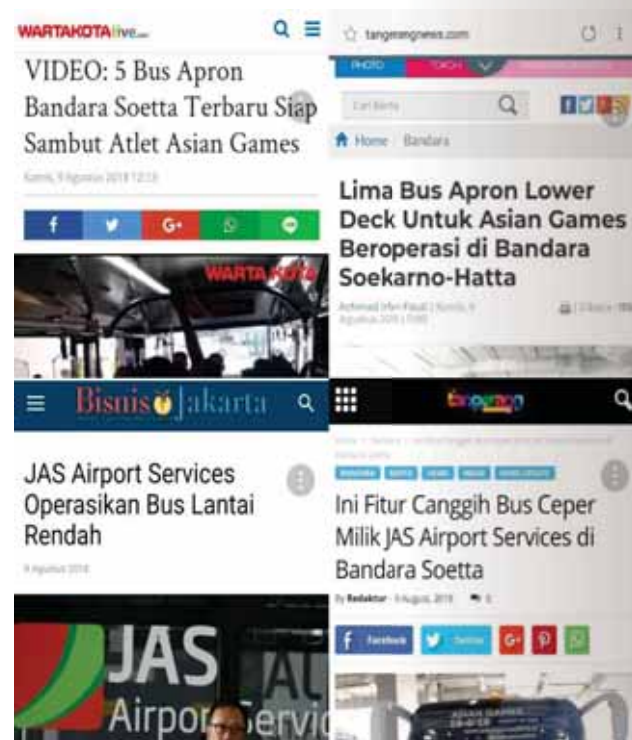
WARTAKOTAlive

VIDEO: 5 Bus Apron Bandara Soetta Terbaru Siap Sambut Atlet Asian Games

Kamis, 9 Agustus 2018 13:13

f G+

WARTA KOTA

tangerangnews.com

PHOTO

Cari Berita

Home Bandara

Lima Bus Apron Lower Deck Untuk Asian Games Beroperasi di Bandara Soekarno-Hatta

Achmad Irfan Fauzi | Kamis, 9 Agustus 2018 | 11:00

Bisnis Jakarta

JAS Airport Services Operasikan Bus Lantai Rendah

9 Agustus 2018

JAS Airport Servic

tangerang

Ini Fitur Canggih Bus Ceper Milik JAS Airport Services di Bandara Soetta

By Redaktur - 9 August, 2018

Facebook Twitter G+